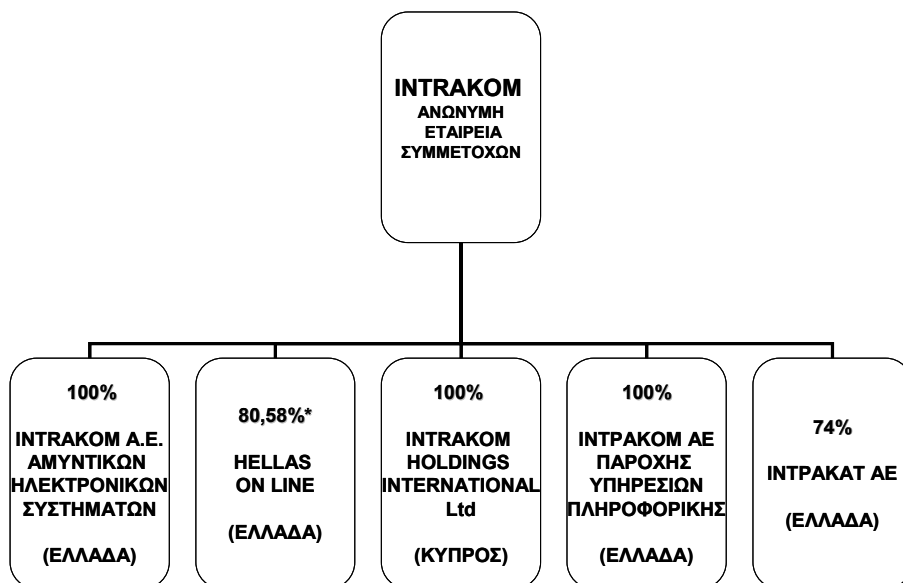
INTRAKOM
ΑΝΩΝΥΜΗ ΕΤΑΙΡΕΙΑ ΣΥΜΜΕΤΟΧΩΝ

100%

INTRAKOM Α.Ε. ΑΜΥΝΤΙΚΩΝ ΗΛΕΚΤΡΟΝΙΚΩΝ ΣΥΣΤΗΜΑΤΩΝ

(ΕΛΛΑΔΑ)

80,58%*

HELLAS ON LINE

(ΕΛΛΑΔΑ)

100%

INTRAKOM HOLDINGS INTERNATIONAL Ltd

(ΚΥΠΡΟΣ)

100%

ΙΝΤΡΑΚΟΜ ΑΕ ΠΑΡΟΧΗΣ ΥΠΗΡΕΣΙΩΝ ΠΛΗΡΟΦΟΡΙΚΗΣ

(ΕΛΛΑΔΑ)

74%

ΙΝΤΡΑΚΑΤ ΑΕ

(ΕΛΛΑΔΑ)